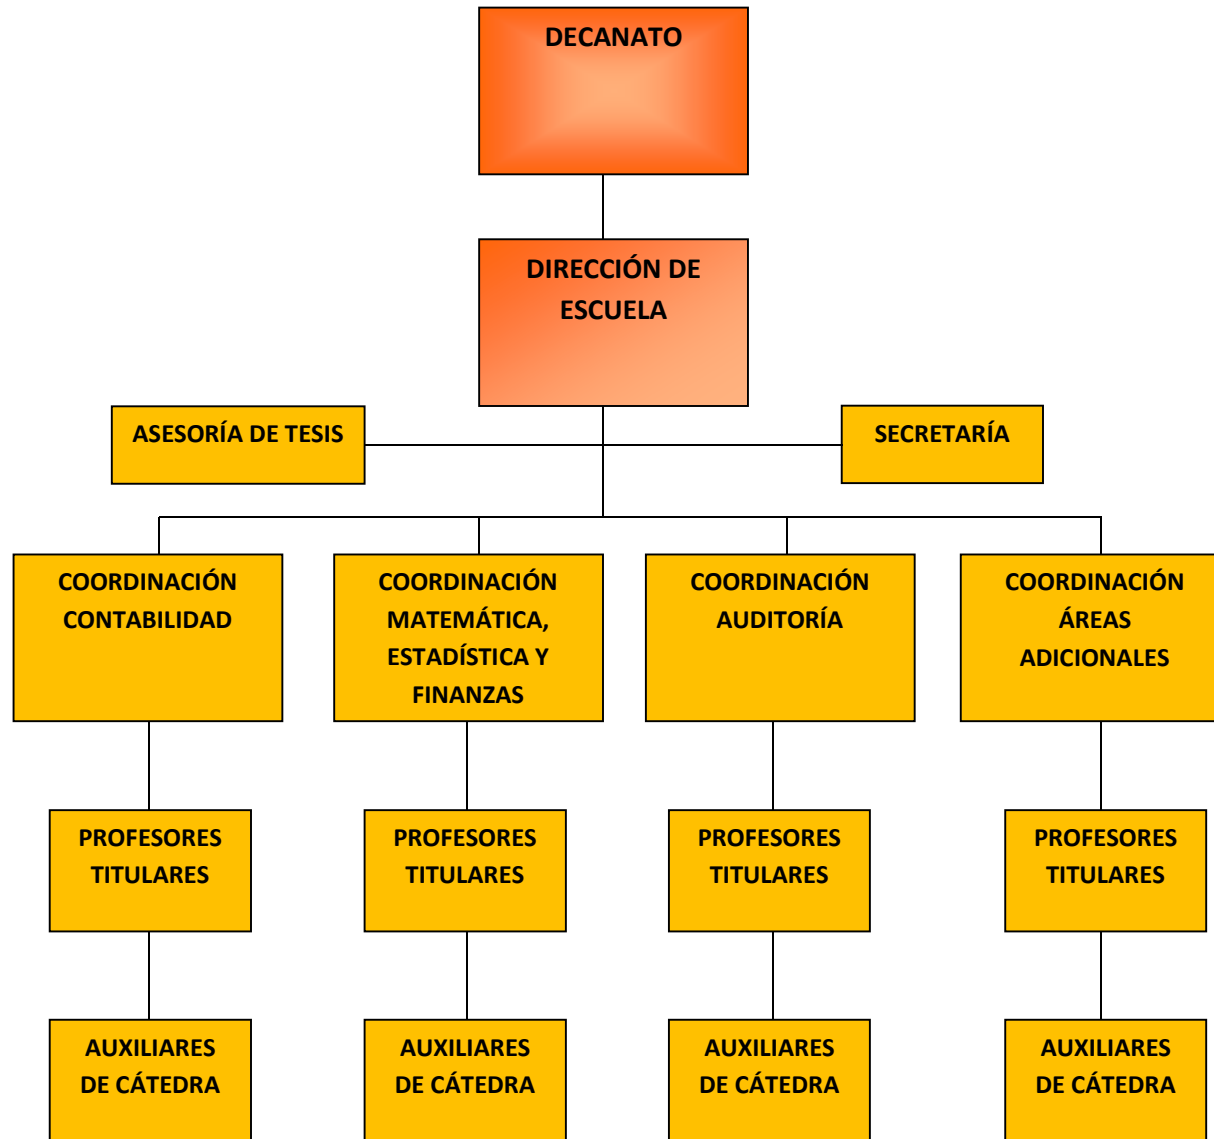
DECANATO

DIRECCIÓN DE ESCUELA

ASESORÍA DE TESIS

SECRETARÍA

COORDINACIÓN CONTABILIDAD

COORDINACIÓN MATEMÁTICA, ESTADÍSTICA Y FINANZAS

COORDINACIÓN AUDITORÍA

COORDINACIÓN ÁREAS ADICIONALES

PROFESORES TITULARES

PROFESORES TITULARES

PROFESORES TITULARES

PROFESORES TITULARES

AUXILIARES DE CÁTEDRA

AUXILIARES DE CÁTEDRA

AUXILIARES DE CÁTEDRA

AUXILIARES DE CÁTEDRA